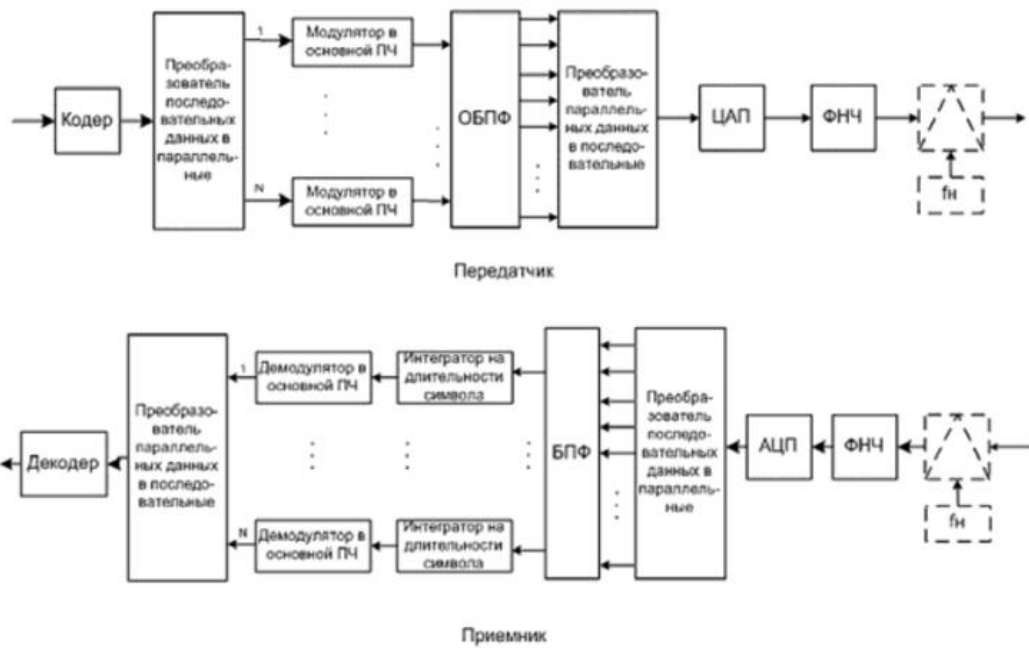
Кодер

Преобразователь последовательных данных в параллельные

1

Модулятор в основной ПЧ

N

Модулятор в основной ПЧ

ОБПФ

Преобразователь параллельных данных в последовательные

ЦАП

ФНЧ

fн

Передатчик

Декодер

Преобразователь параллельных данных в последовательные

1

Демодулятор в основной ПЧ

Интегратор на длительности символа

N

Демодулятор в основной ПЧ

Интегратор на длительности символа

БПФ

Преобразователь последовательных данных в параллельные

АЦП

ФНЧ

fн

Приемник